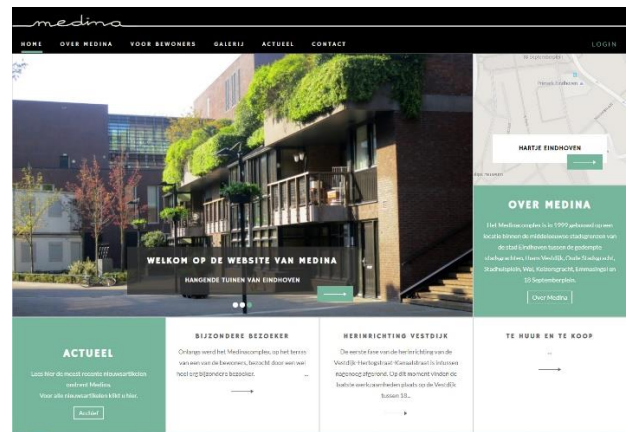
medina

HOME OVER MEDINA VOOR BEWONERS GALERIJ ACTUEEL CONTACT LOGIN

HARTJE EINDHOVEN

WELKOM OP DE WEBSITE VAN MEDINA

HANGENDE TUINEN VAN EINDHOVEN

OVER MEDINA

Het Medinacomplex is in 1999 gebouwd op een locatie binnen de middeleeuwse stadsgrenzen van de stad Eindhoven tussen de gedempte stadsgrachten, Usam Vestdijk, Oude Stadsgracht, Stadhuisplein, Wal, Keizersgracht, Emmasingel en 18 Septemberplein.

Over Medina

ACTUEEL

Lees hier de meest recente nieuwsartikelen omtrent Medina. Voor alle nieuwsartikelen klikt u hier.

Actueel

BIJZONDERE BEZOEKER

Onlangs werd het Medinacomplex, op het terras van een van de bewoners, bezocht door een wel heel erg bijzondere bezoeker. ...

HERINRICHTING VESTDIJK

De eerste fase van de herinrichting van de Vestdijk Hertogstraat-Kanaaldreef is inmiddels agenoeg afgerond. Op dit moment vinden de laatste werkzaamheden plaats op de Vestdijk tussen 18...

TE HUUR EN TE KOOP

...